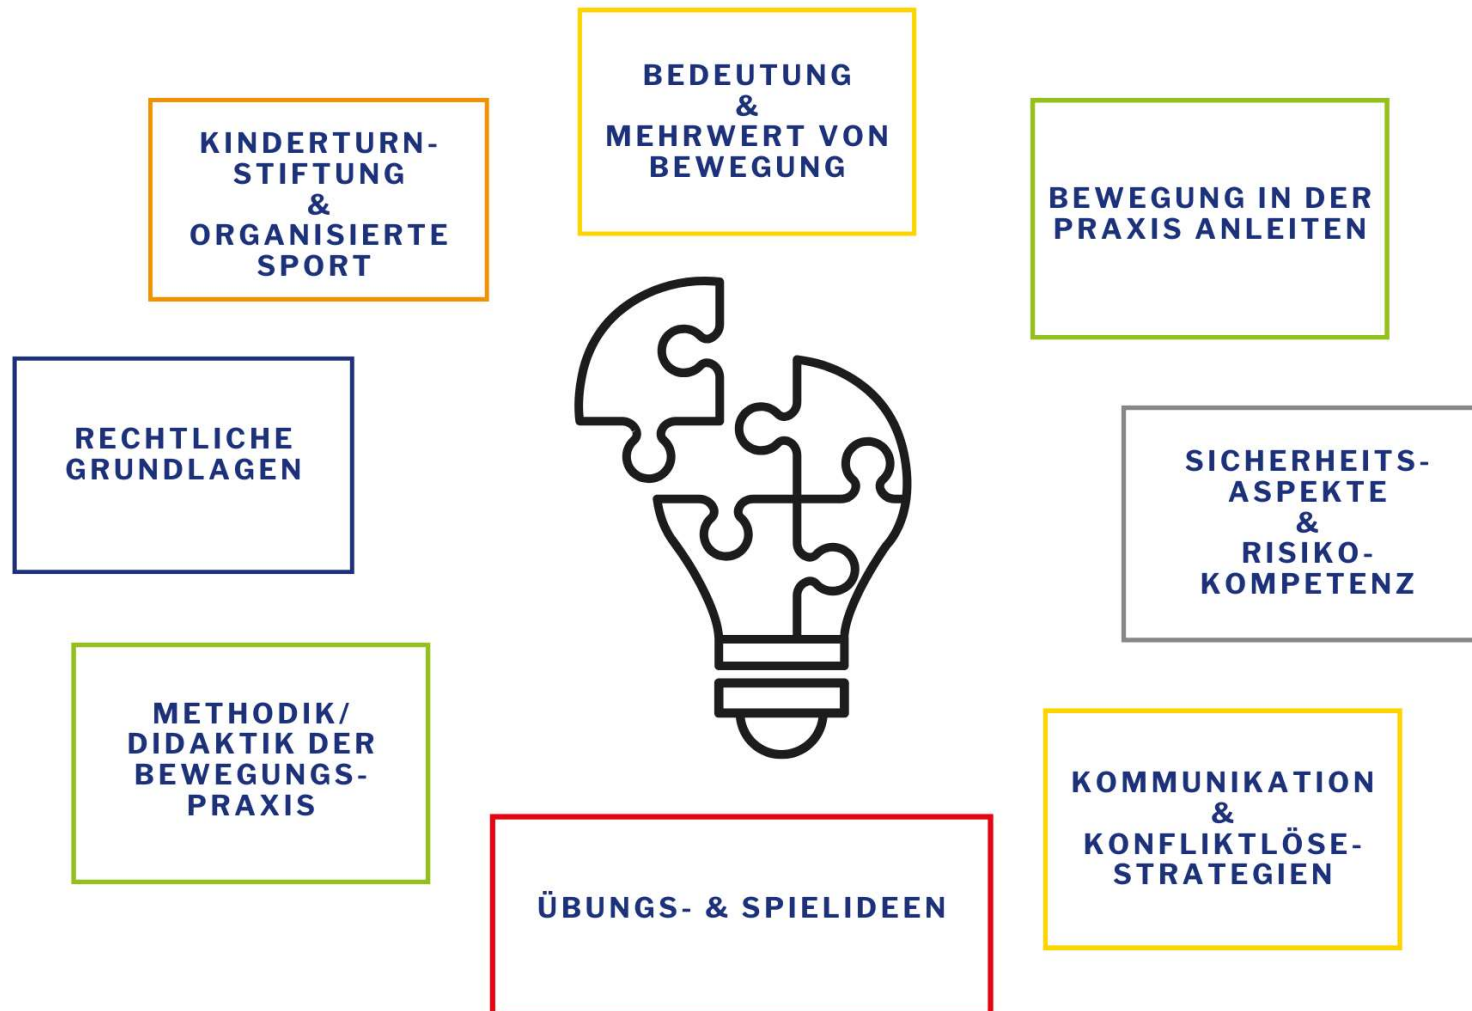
BEDEUTUNG & MEHRWERT VON BEWEGUNG

KINDERTURN-STIFTUNG & ORGANISIERTE SPORT

BEWEGUNG IN DER PRAXIS ANLEITEN

RECHTLICHE GRUNDLAGEN

SICHERHEITS-ASPEKTE & RISIKO-KOMPETENZ

METHODIK/ DIDAKTIK DER BEWEGUNGS-PRAXIS

KOMMUNIKATION & KONFLIKTLÖSE-STRATEGIEN

ÜBUNGS- & SPIELIDEEN